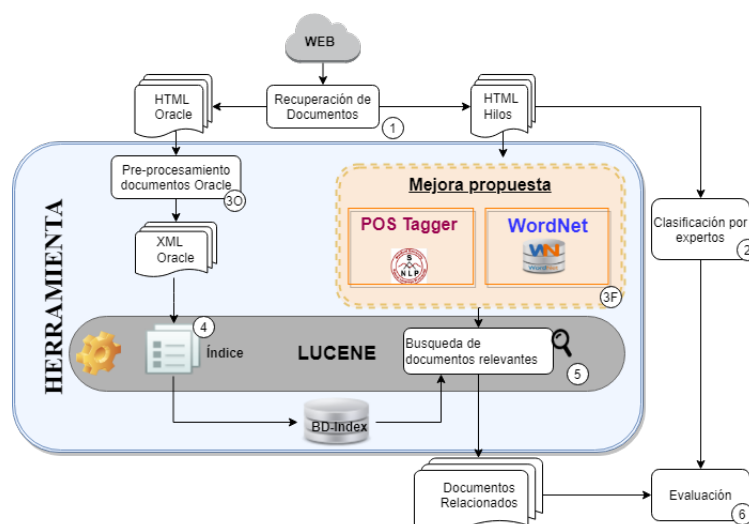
WEB

HTML Oracle

Recuperación de Documentos

1

HTML Hilos

Pre-procesamiento documentos Oracle

3O

Mejora propuesta

POS Tagger

S NLP

WordNet

WordNet

3F

Clasificación por expertos

2

HERRAMIENTA

XML Oracle

4

Índice

LUCENE

Busqueda de documentos relevantes

5

BD-Index

Documentos Relacionados

Evaluación

6